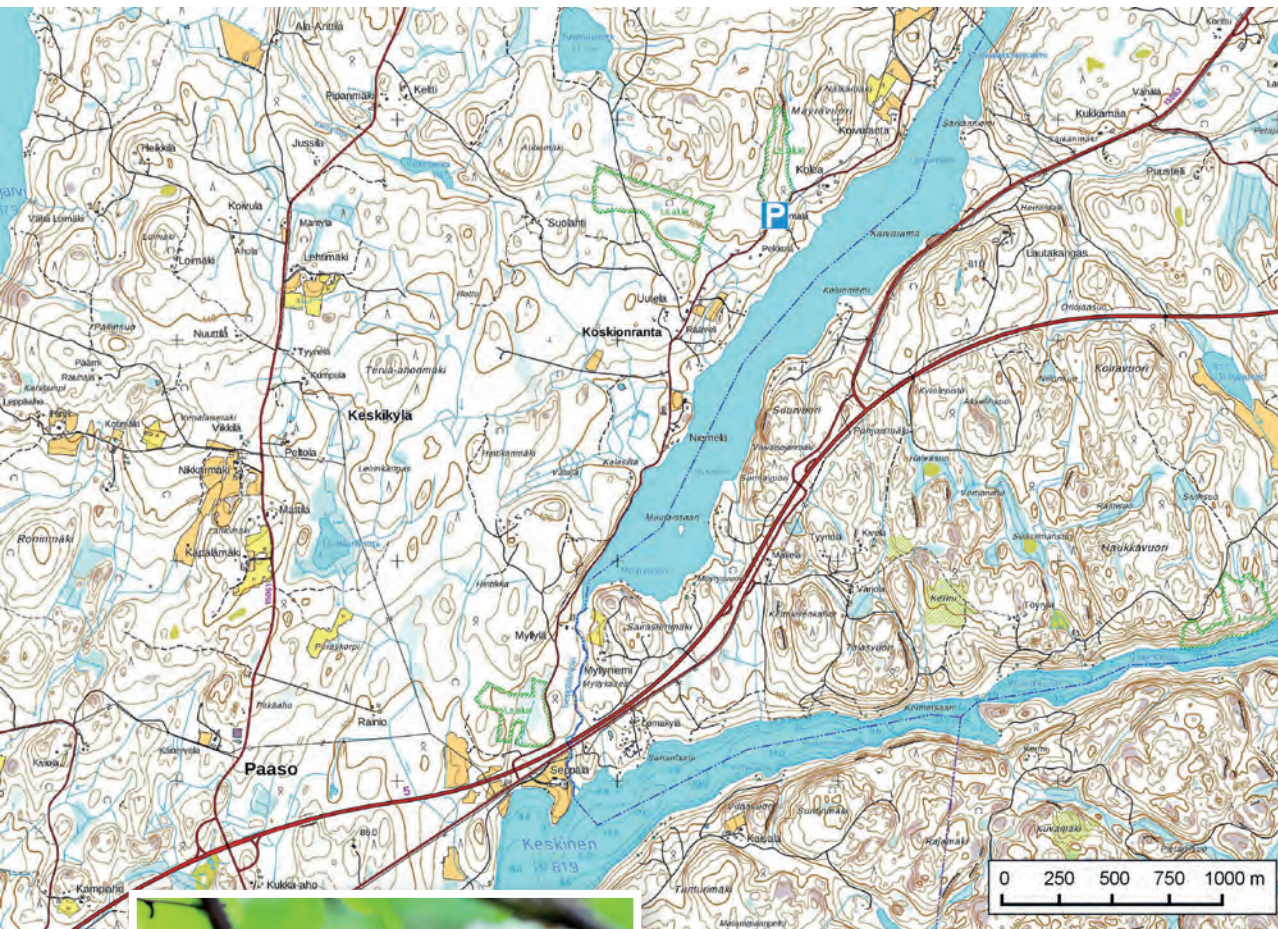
Ala-Anttila
Pipanmäki
Kettil
Jussila
Heikkilä
Kovula
Vanha Loimala
Loimala
Mantyla
Lehtimäki
Suolahti
Mäyrävuori
Koivuranta
Kotea
P
Pekkola
Kukkamaa
Vanala
Purstelt
Uutela
Koskionranta
Lautakangas
Nuuttila
Tyynelä
Kumpula
Terva-ahonmäki
Keskikylä
Koiravuori
Viddila
Peltola
Niemelä
Nikkarimäki
Mattila
Saunavuori
Ronnimäki
Kapalamäki
Moutaissaari
Haukkavuori
Myllylä
Saarasenmäki
Myllyniemi
Rainio
Paaso
Seppälä
Keskinen
819
Kassala
Tunturimäki
Kampiaho
Kukka-aho
5
0 250 500 750 1000 m